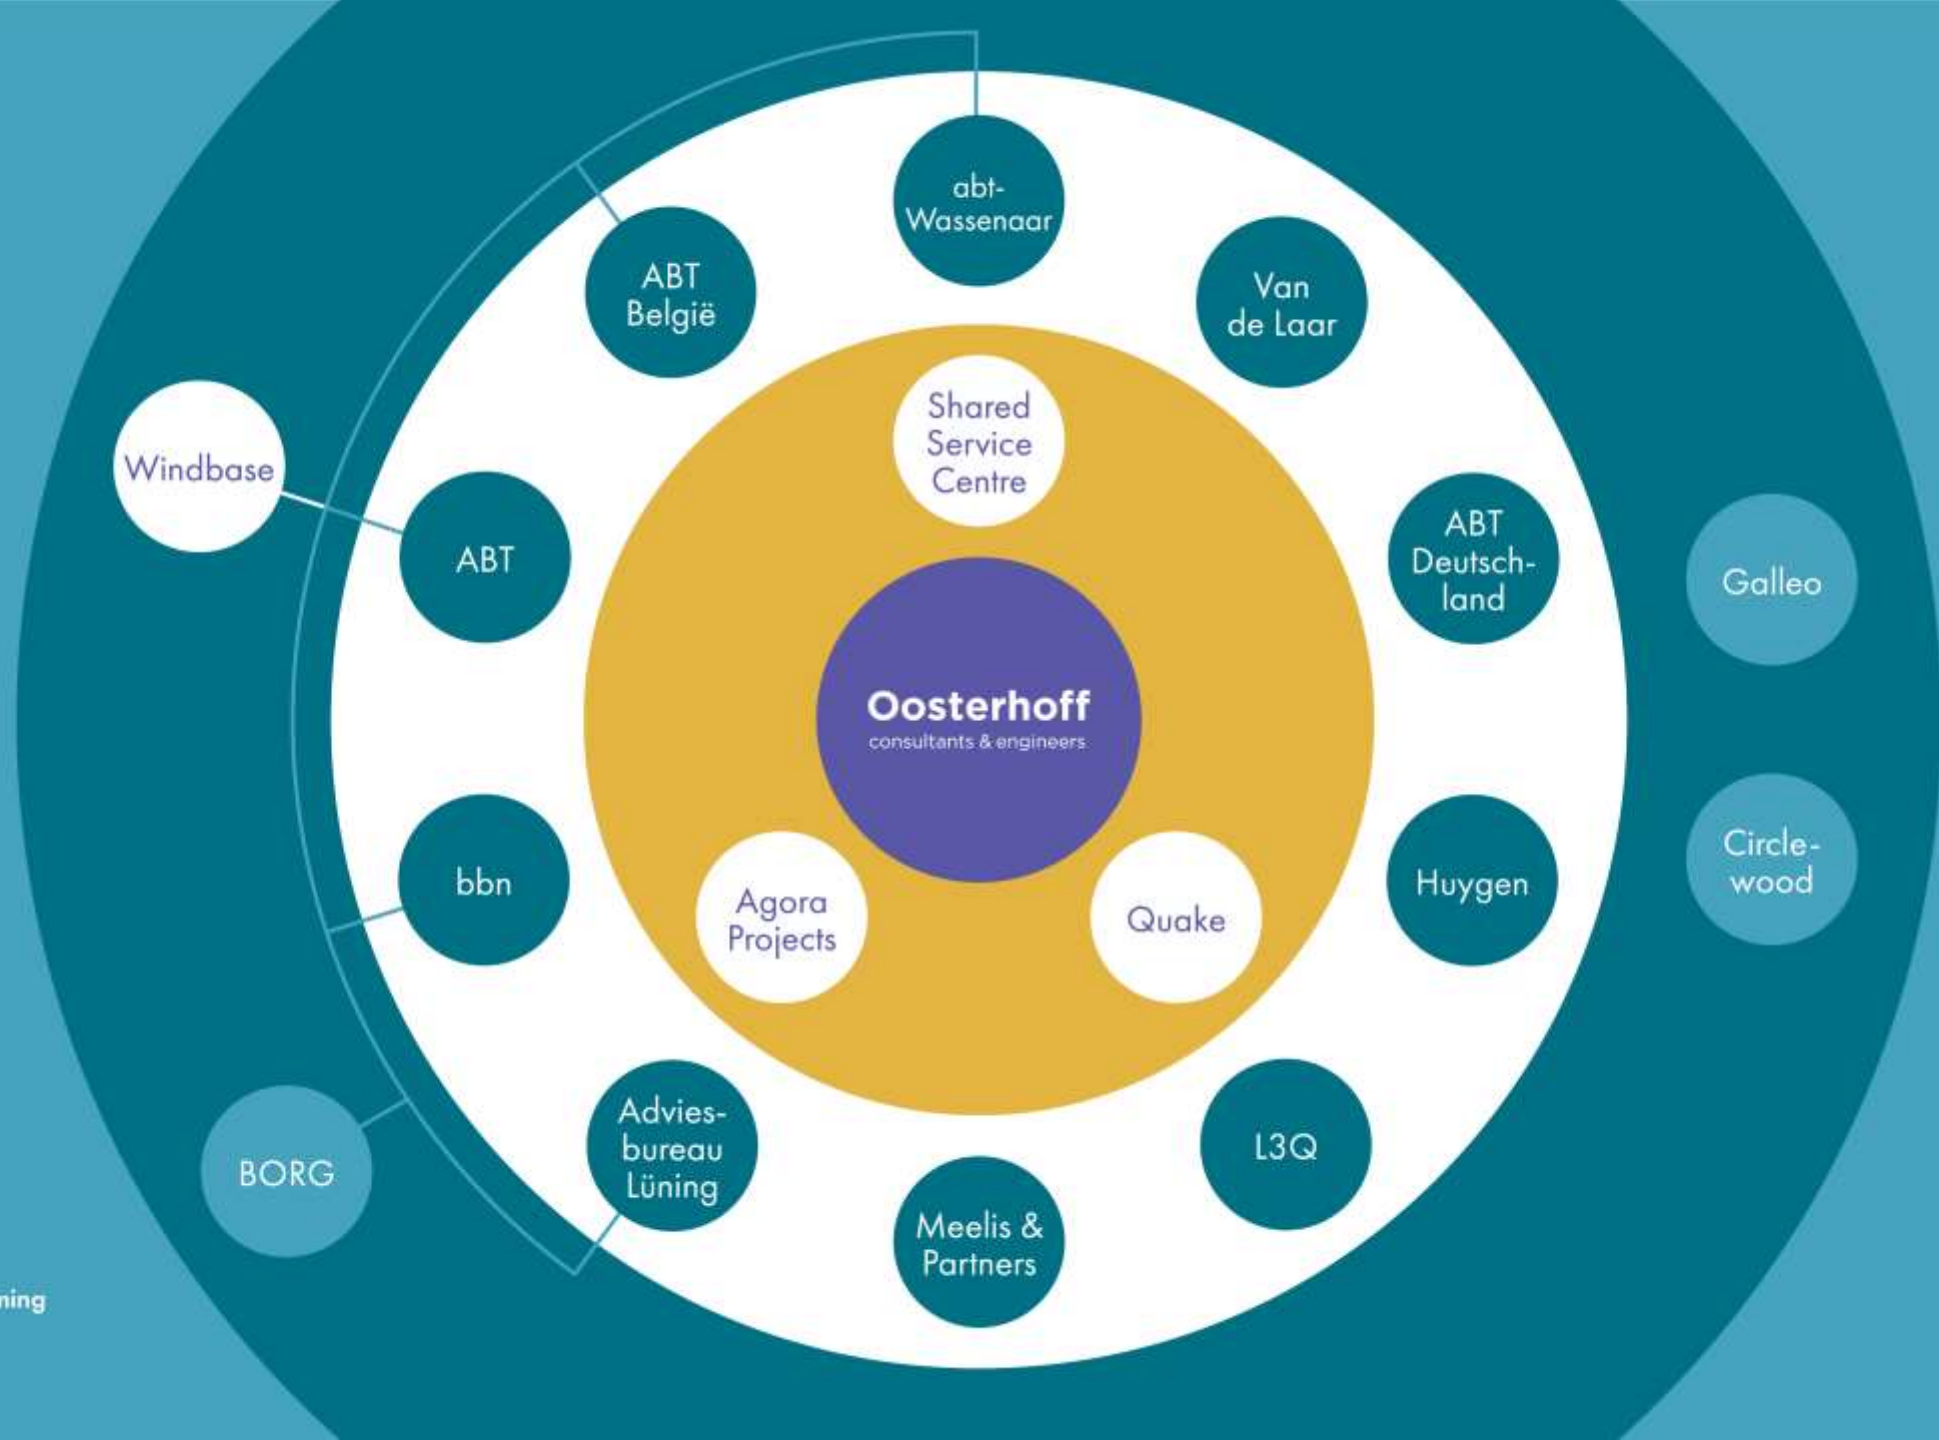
abt-Wassenaar

ABT België

Van de Laar

Windbase

Shared Service Centre

ABT

ABT Deutschland

Galleo

Oosterhoff
consultants & engineers

bbn

Agora Projects

Quake

Huygen

Circlewood

Adviesbureau Lüning

L3Q

BORG

Meelis & Partners

ning